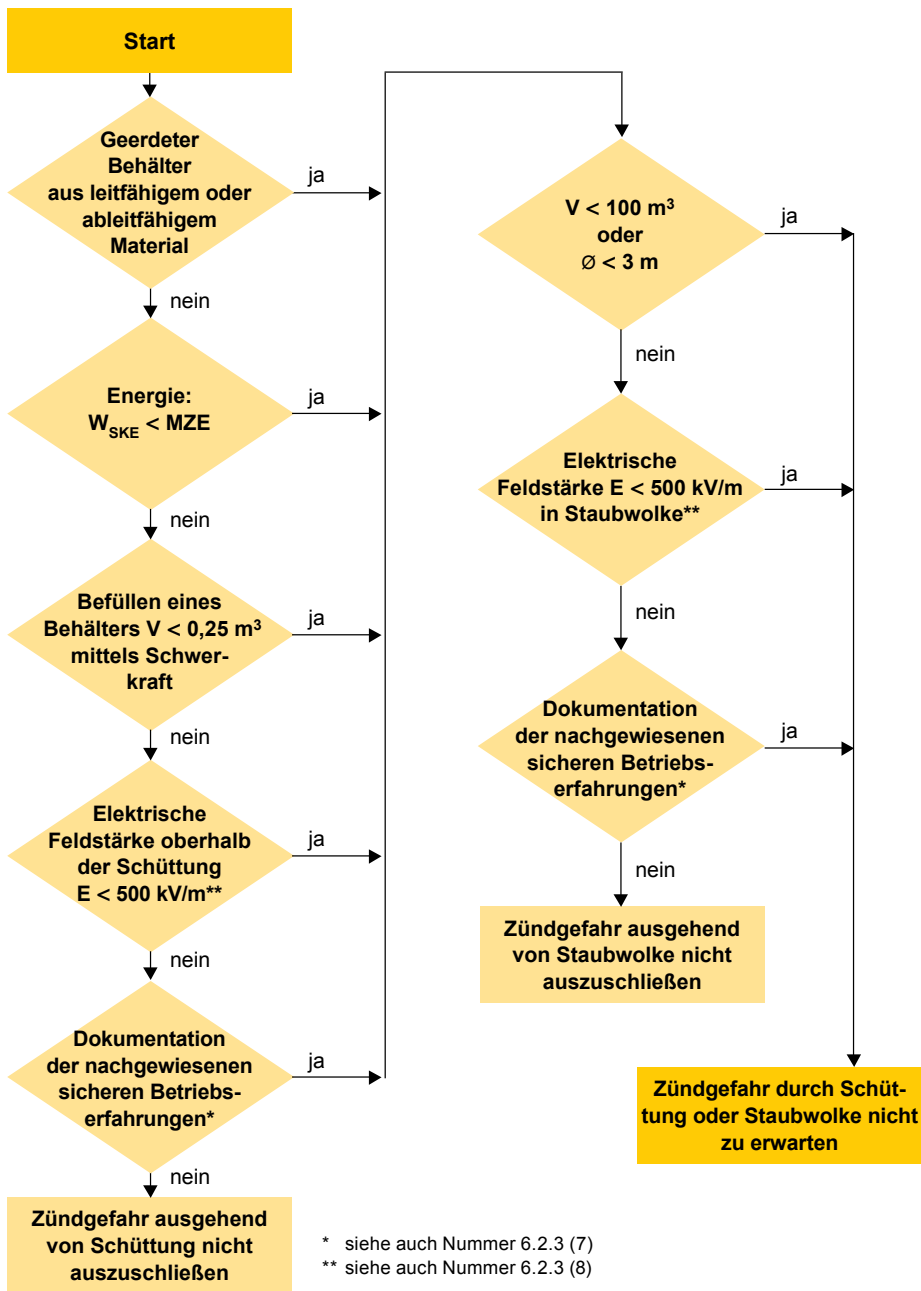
Start

Geerdeter Behälter aus leitfähigem oder ableitfähigem Material

ja

nein

Energie: $W_{SKE}$ < MZE

ja

nein

Befüllen eines Behälters V < 0,25 m$^3$ mittels Schwerkraft

ja

nein

Elektrische Feldstärke oberhalb der Schüttung E < 500 kV/m**

ja

nein

Dokumentation der nachgewiesenen sicheren Betriebserfahrungen*

ja

nein

Zündgefahr ausgehend von Schüttung nicht auszuschließen

V < 100 m$^3$ oder ∅ < 3 m

ja

nein

Elektrische Feldstärke E < 500 kV/m in Staubwolke**

ja

nein

Dokumentation der nachgewiesenen sicheren Betriebserfahrungen*

ja

nein

Zündgefahr ausgehend von Staubwolke nicht auszuschließen

Zündgefahr durch Schüttung oder Staubwolke nicht zu erwarten

* siehe auch Nummer 6.2.3 (7)
** siehe auch Nummer 6.2.3 (8)